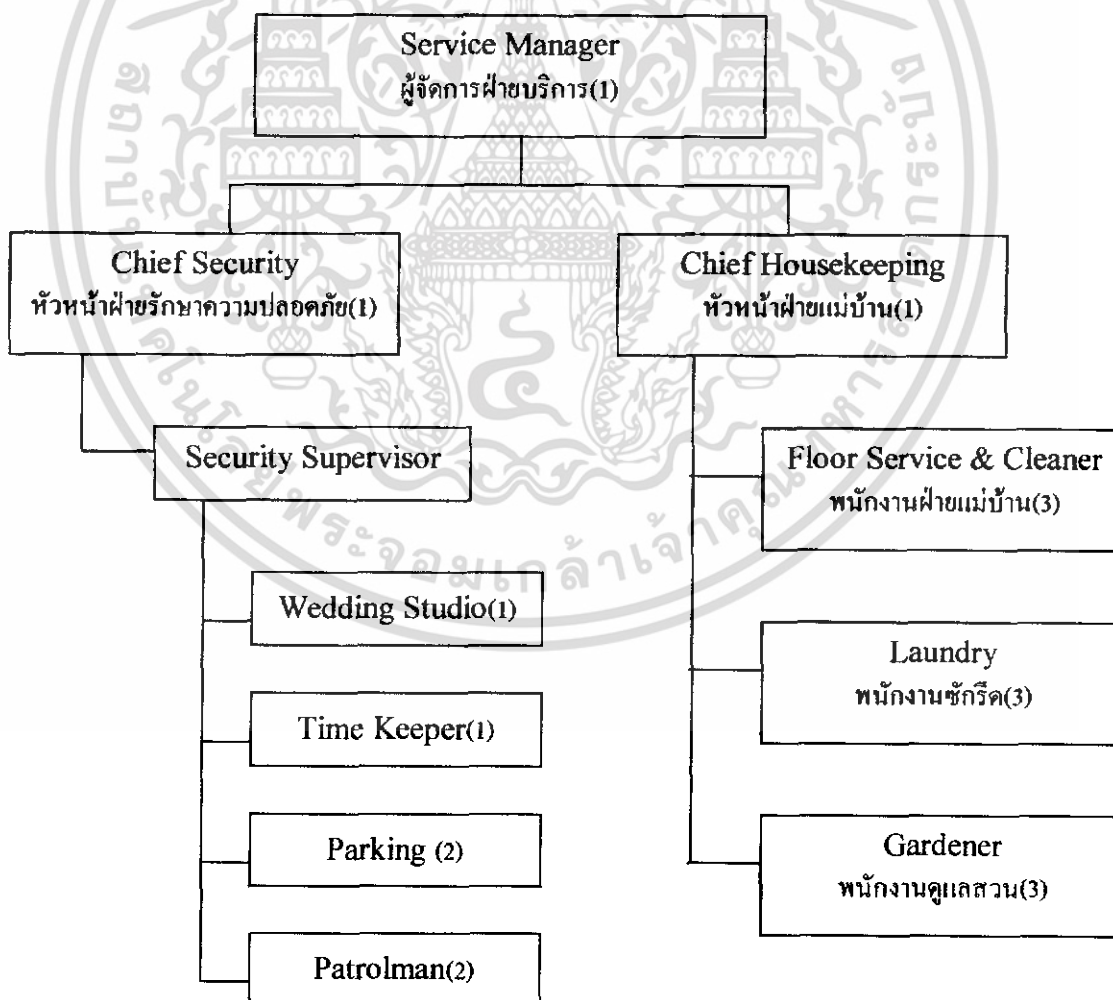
Service Manager
ผู้จัดการฝ่ายบริการ(1)

Chief Security
หัวหน้าฝ่ายรักษาความปลอดภัย(1)

Chief Housekeeping
หัวหน้าฝ่ายแม่บ้าน(1)

Security Supervisor

Floor Service & Cleaner
พนักงานฝ่ายแม่บ้าน(3)

Wedding Studio(1)

Laundry
พนักงานซักรีด(3)

Time Keeper(1)

Parking (2)

Gardener
พนักงานดูแลสวน(3)

Patrolman(2)

พระจอมเกล้าเจ้าคุณทหาร